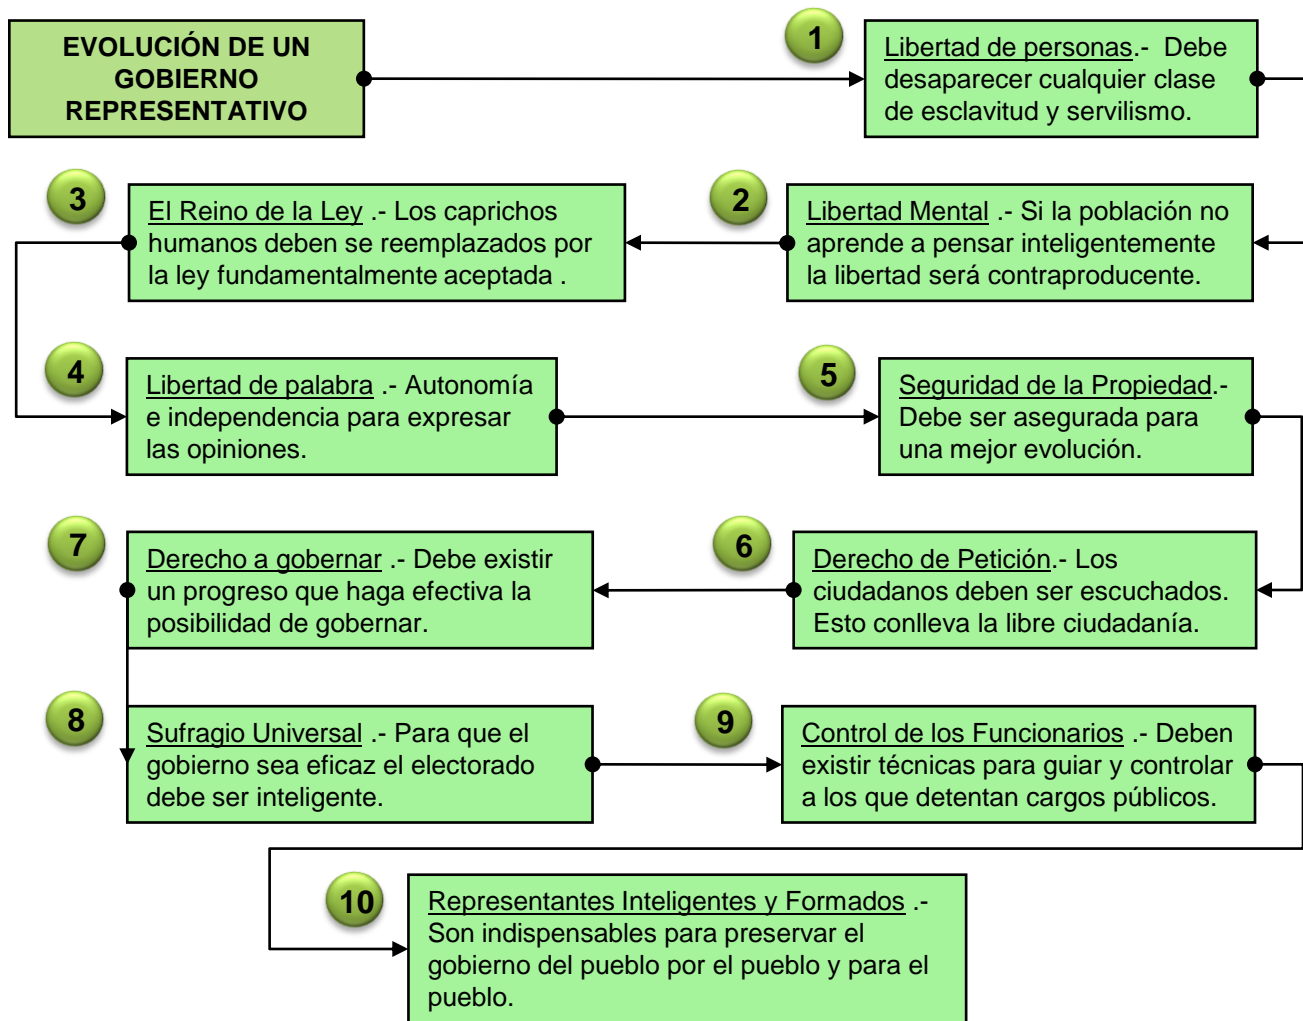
EVOLUCIÓN DE UN GOBIERNO REPRESENTATIVO

1

Libertad de personas.- Debe desaparecer cualquier clase de esclavitud y servilismo.

2

Libertad Mental .- Si la población no aprende a pensar inteligentemente la libertad será contraproducente.

3

El Reino de la Ley .- Los caprichos humanos deben se reemplazados por la ley fundamentalmente aceptada .

4

Libertad de palabra .- Autonomía e independencia para expresar las opiniones.

5

Seguridad de la Propiedad.- Debe ser asegurada para una mejor evolución.

6

Derecho de Petición.- Los ciudadanos deben ser escuchados. Esto conlleva la libre ciudadanía.

7

Derecho a gobernar .- Debe existir un progreso que haga efectiva la posibilidad de gobernar.

8

Sufragio Universal .- Para que el gobierno sea eficaz el electorado debe ser inteligente.

9

Control de los Funcionarios .- Deben existir técnicas para guiar y controlar a los que detentan cargos públicos.

10

Representantes Inteligentes y Formados .- Son indispensables para preservar el gobierno del pueblo por el pueblo y para el pueblo.